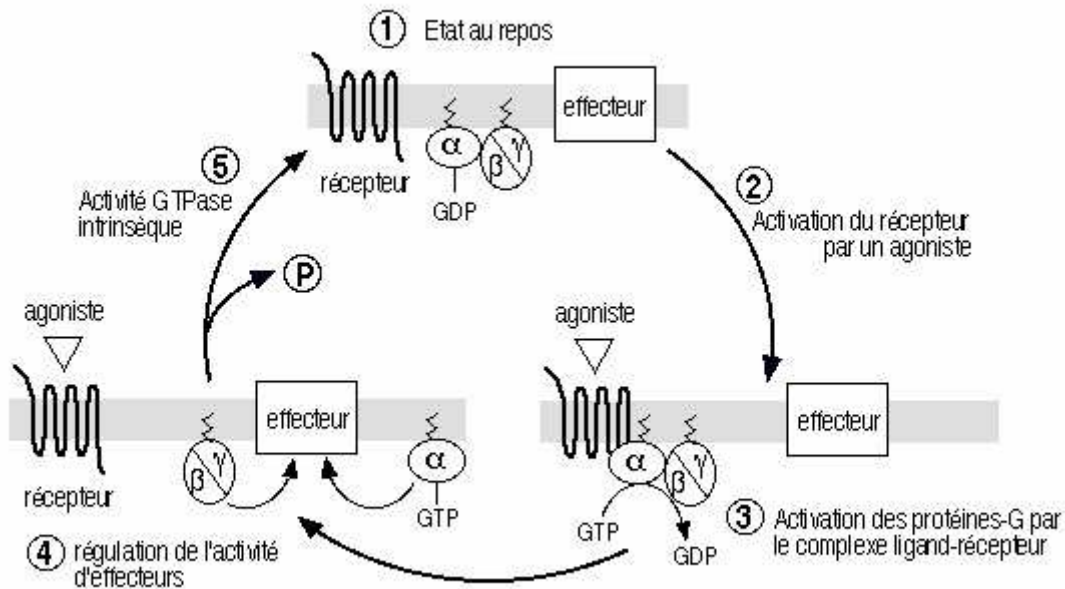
① Etat au repos

effecteur

récepteur

$\alpha$

$\beta$ $\gamma$

GDP

⑤ Activité GTPase intrinsèque

② Activation du récepteur par un agoniste

Ⓟ

agoniste

agoniste

effecteur

effecteur

récepteur

$\beta$ $\gamma$

$\alpha$

GTP

$\alpha$

$\beta$ $\gamma$

GTP

GDP

③ Activation des protéines-G par le complexe ligand-récepteur

④ régulation de l'activité d'effecteurs